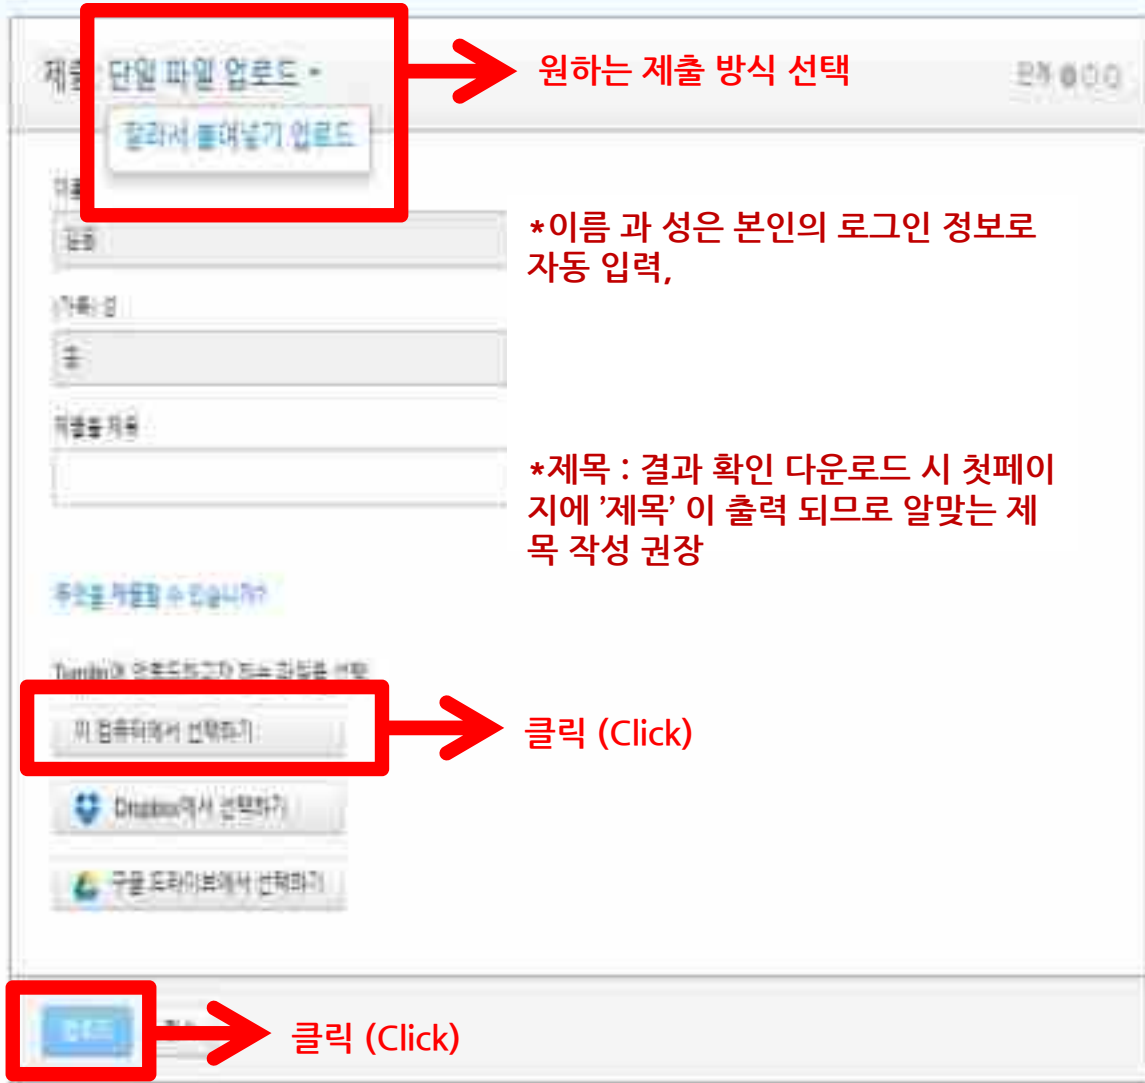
제출: 단일 파일 업로드 ▾

원하는 제출 방식 선택

문제 ⓪⓪⓪

잘라서 붙여넣기 업로드

이름

김희

*이름 과 성은 본인의 로그인 정보로 자동 입력,

가족 성

홍

제출물 제목

*제목 : 결과 확인 다운로드 시 첫페이지에 '제목' 이 출력 되므로 알맞는 제목 작성 권장

무엇을 제출할 수 있습니까?

Turnitin에 업로드하고자 하는 파일을 선택:

이 컴퓨터에서 선택하기

클릭 (Click)

Dropbox에서 선택하기

구글 드라이브에서 선택하기

업로드

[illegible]

클릭 (Click)